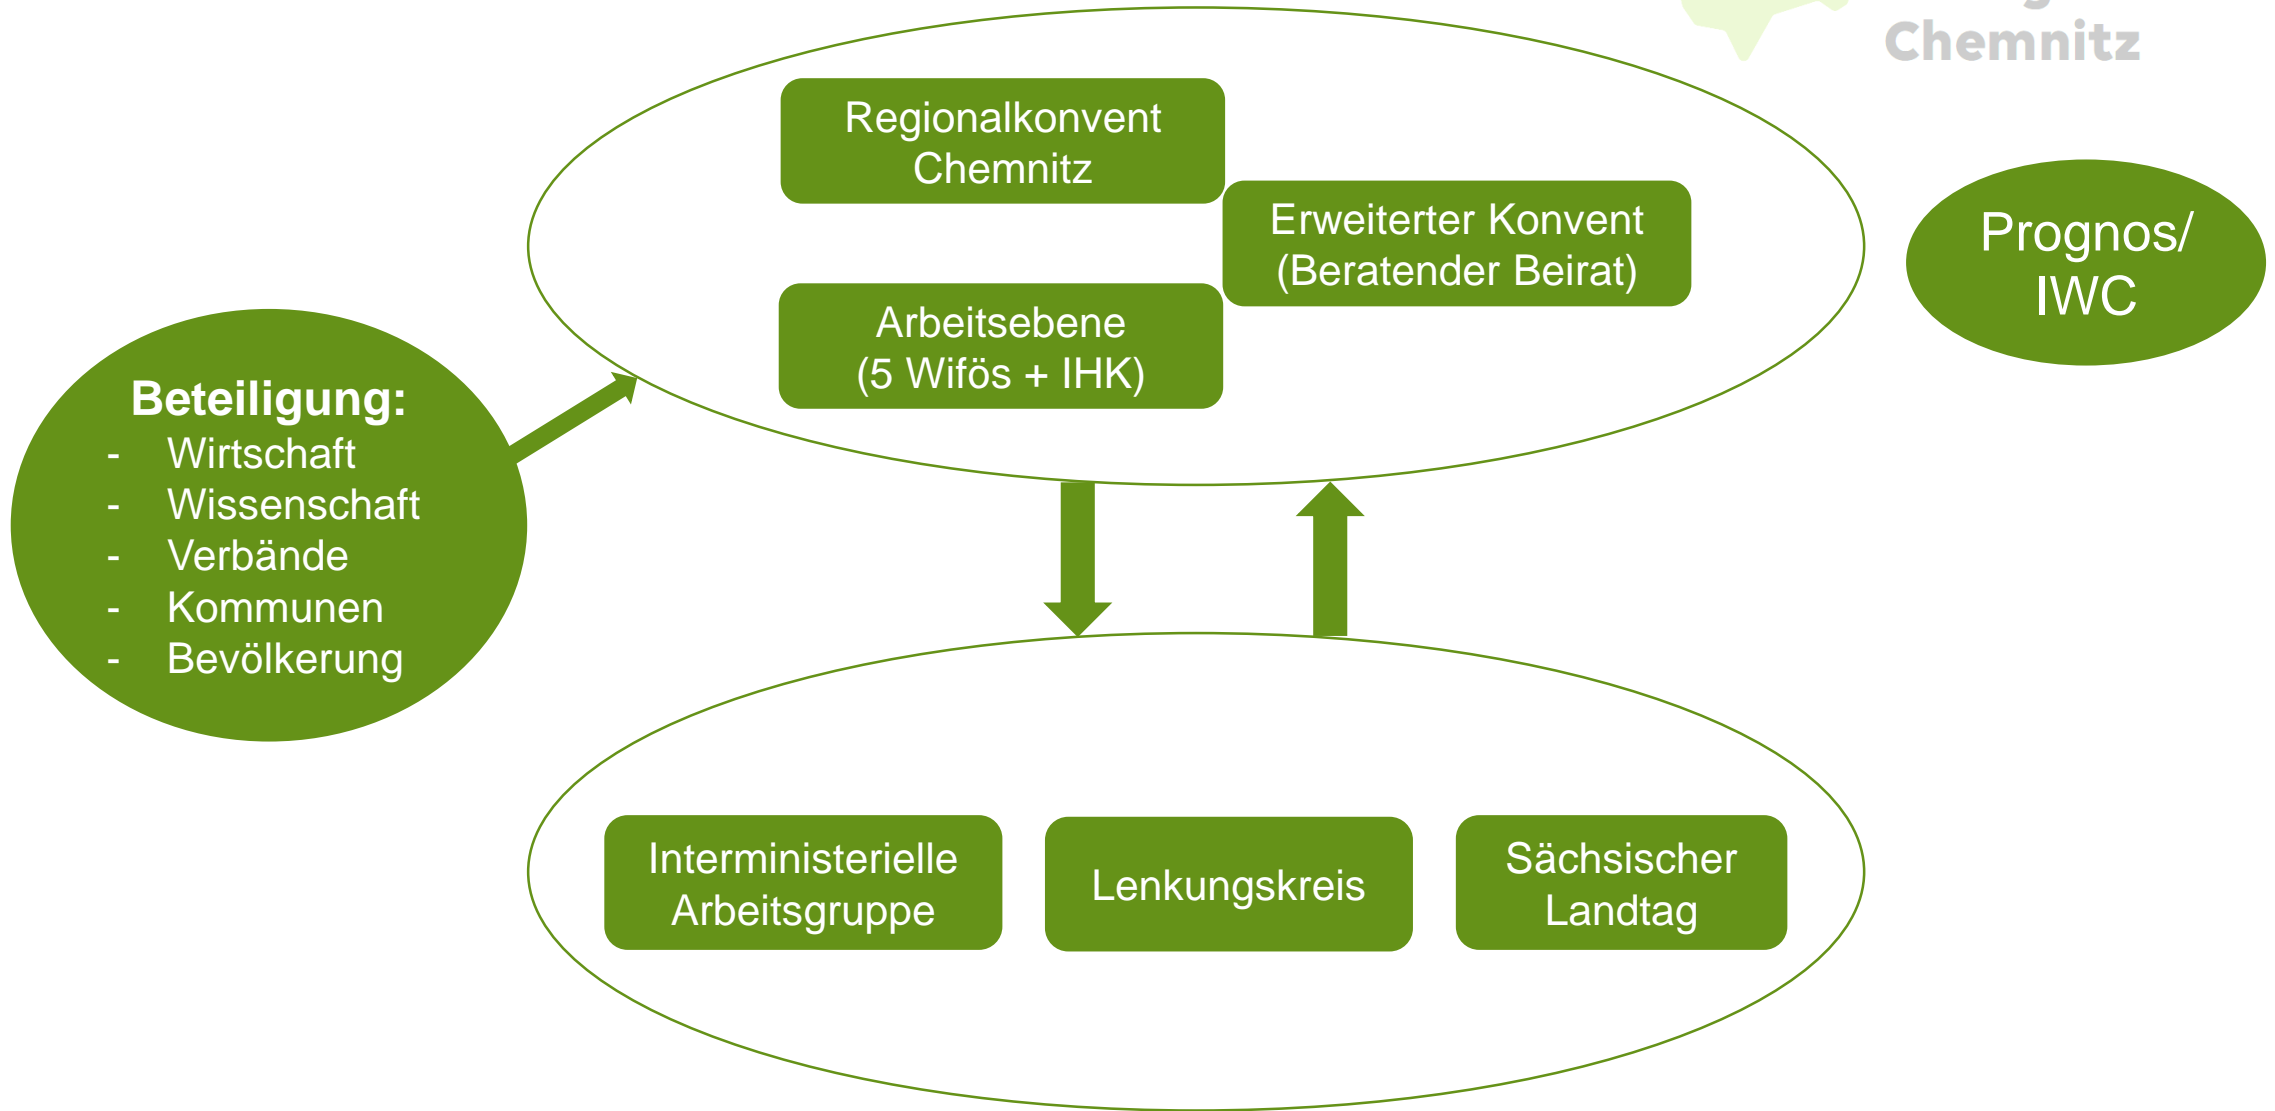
Chemnitz

Regionalkonvent Chemnitz

Erweiterter Konvent (Beratender Beirat)

Arbeitsebene (5 Wifös + IHK)

Prognos/ IWC

Beteiligung:
- Wirtschaft
- Wissenschaft
- Verbände
- Kommunen
- Bevölkerung

Interministerielle Arbeitsgruppe

Lenkungskreis

Sächsischer Landtag